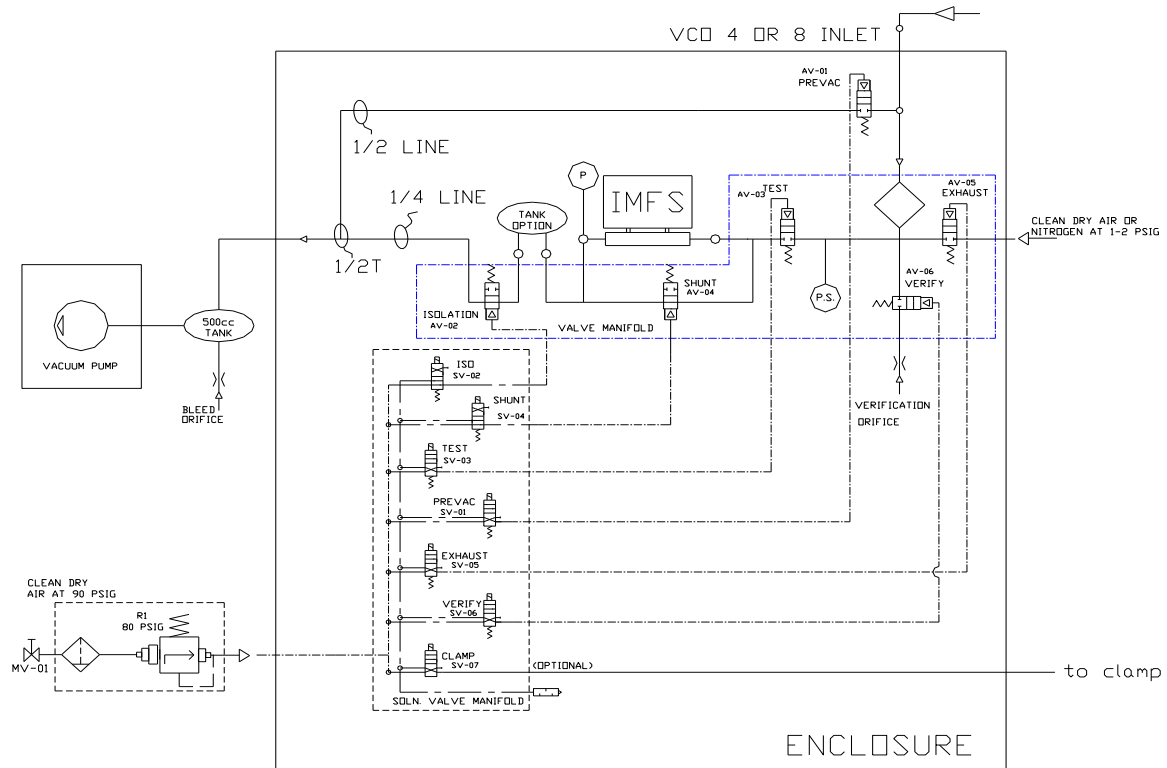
VCO 4 OR 8 INLET

AV-01
PREVAC

1/2 LINE

1/4 LINE

P

IMFS

TANK OPTION

AV-03 TEST

AV-05
EXHAUST

CLEAN DRY AIR OR NITROGEN AT 1-2 PSIG

1/2T

VACUUM PUMP

500cc TANK

ISOLATION
AV-02

SHUNT
AV-04

P.S.

AV-06
VERIFY

VALVE MANIFOLD

BLEED ORIFICE

ISO
SV-02

SHUNT
SV-04

TEST
SV-03

VERIFICATION ORIFICE

PREVAC
SV-01

EXHAUST
SV-05

CLEAN DRY AIR AT 90 PSIG

R1
80 PSIG

VERIFY
SV-06

MV-01

CLAMP
SV-07

(OPTIONAL)

to clamp

SOLN. VALVE MANIFOLD

ENCLOSURE